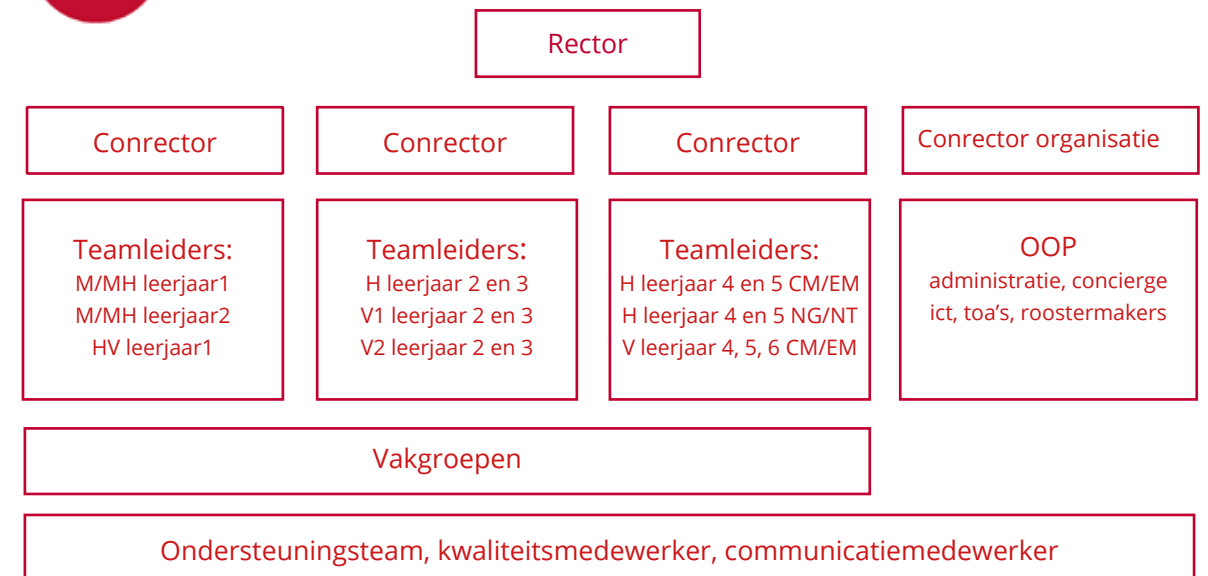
Rector

Conrector

Conrector

Conrector

Conrector organisatie

Teamleiders:
M/MH leerjaar1
M/MH leerjaar2
HV leerjaar1

Teamleiders:
H leerjaar 2 en 3
V1 leerjaar 2 en 3
V2 leerjaar 2 en 3

Teamleiders:
H leerjaar 4 en 5 CM/EM
H leerjaar 4 en 5 NG/NT
V leerjaar 4, 5, 6 CM/EM

OOP
administratie, concierge
ict, toa's, roostermakers

Vakgroepen

Ondersteuningsteam, kwaliteitsmedewerker, communicatiemedewerker